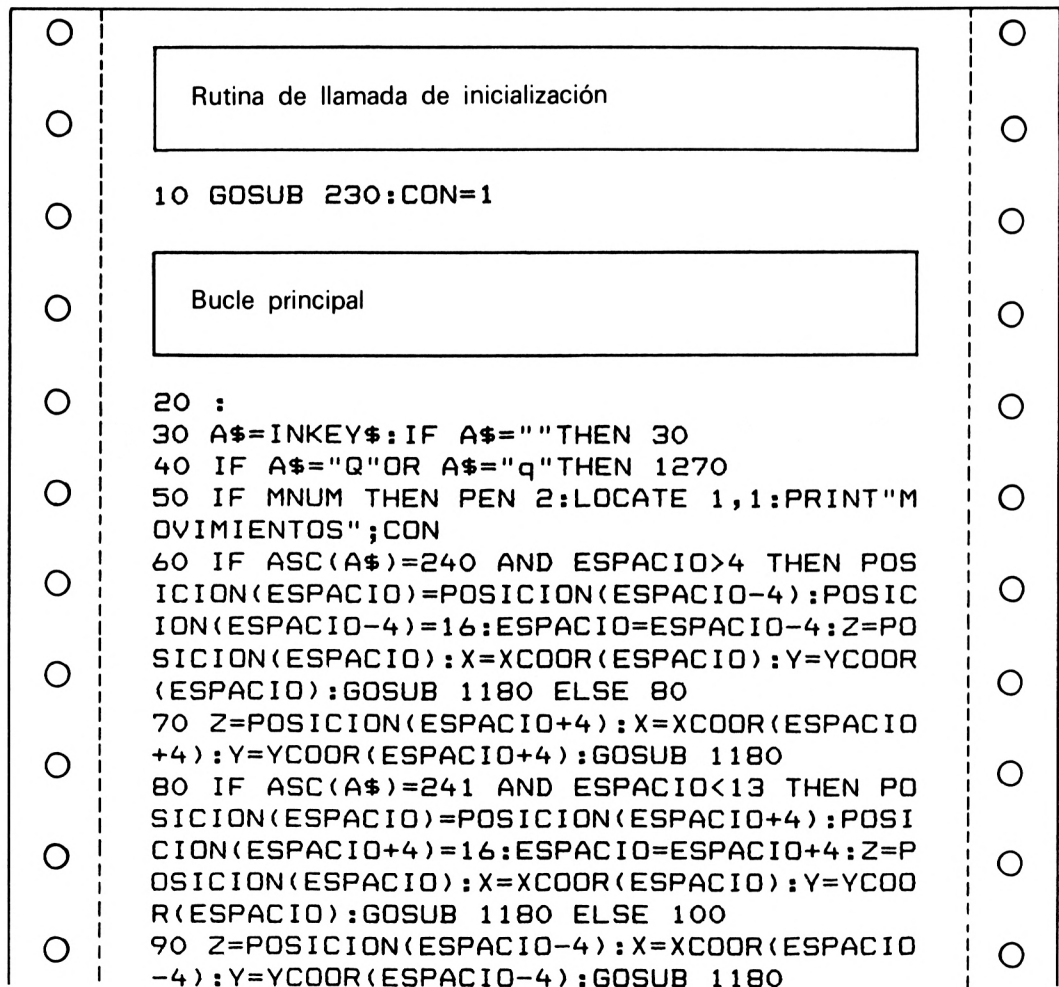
Rutina de llamada de inicialización

10 GOSUB 230:CON=1

Bucle principal

20 :
30 A$=INKEY$:IF A$=""THEN 30
40 IF A$="Q"OR A$="q"THEN 1270
50 IF MNUM THEN PEN 2:LOCATE 1,1:PRINT"MOVIMIENTOS";CON
60 IF ASC(A$)=240 AND ESPACIO>4 THEN POSICION(ESPACIO)=POSICION(ESPACIO-4):POSICION(ESPACIO-4)=16:ESPACIO=ESPACIO-4:Z=POSICION(ESPACIO):X=XCOOR(ESPACIO):Y=YCOOR(ESPACIO):GOSUB 1180 ELSE 80
70 Z=POSICION(ESPACIO+4):X=XCOOR(ESPACIO+4):Y=YCOOR(ESPACIO+4):GOSUB 1180
80 IF ASC(A$)=241 AND ESPACIO<13 THEN POSICION(ESPACIO)=POSICION(ESPACIO+4):POSICION(ESPACIO+4)=16:ESPACIO=ESPACIO+4:Z=POSICION(ESPACIO):X=XCOOR(ESPACIO):Y=YCOOR(ESPACIO):GOSUB 1180 ELSE 100
90 Z=POSICION(ESPACIO-4):X=XCOOR(ESPACIO-4):Y=YCOOR(ESPACIO-4):GOSUB 1180